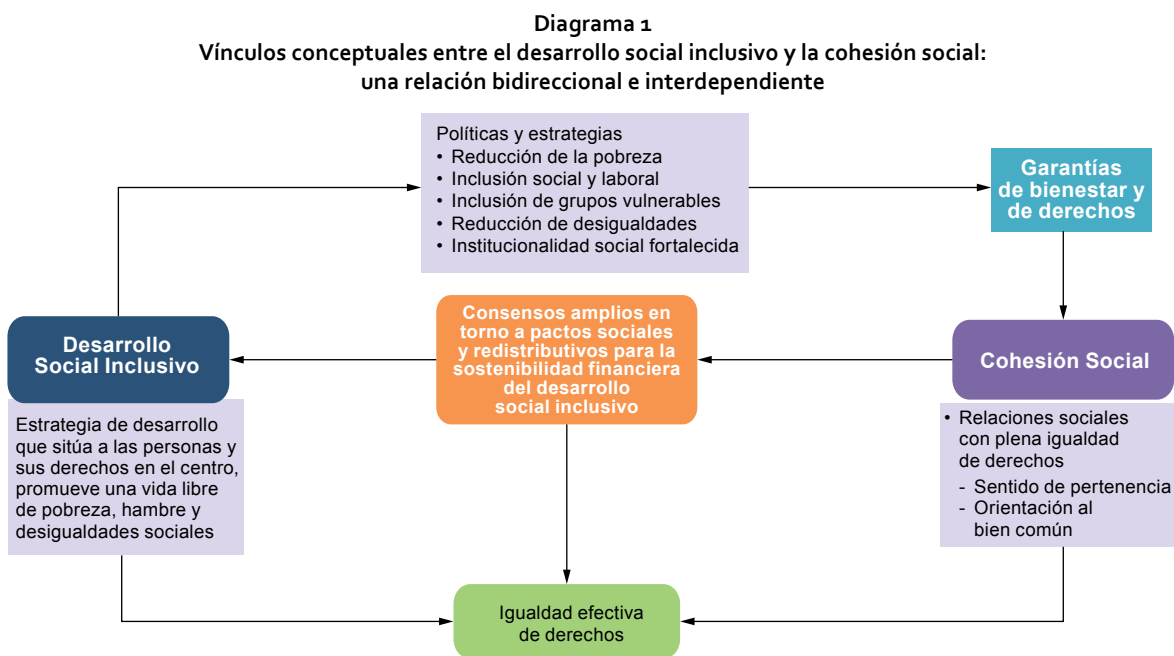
**Diagrama 1**
**Vínculos conceptuales entre el desarrollo social inclusivo y la cohesión social: una relación bidireccional e interdependiente**

Políticas y estrategias
• Reducción de la pobreza
• Inclusión social y laboral
• Inclusión de grupos vulnerables
• Reducción de desigualdades
• Institucionalidad social fortalecida

Garantías de bienestar y de derechos

Desarrollo Social Inclusivo

Consensos amplios en torno a pactos sociales y redistributivos para la sostenibilidad financiera del desarrollo social inclusivo

Cohesión Social

Estrategia de desarrollo que sitúa a las personas y sus derechos en el centro, promueve una vida libre de pobreza, hambre y desigualdades sociales

• Relaciones sociales con plena igualdad de derechos
- Sentido de pertenencia
- Orientación al bien común

Igualdad efectiva de derechos